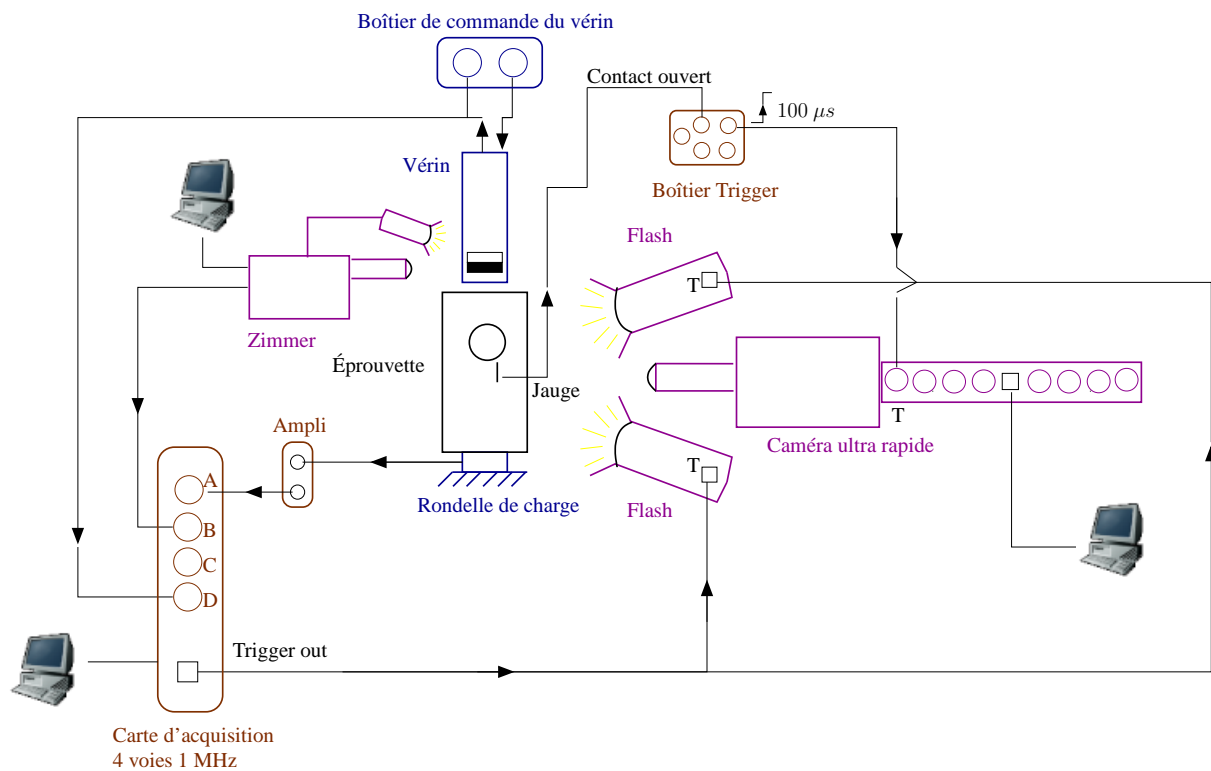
Boîtier de commande du vérin

Contact ouvert

$100\ \mu s$

Boîtier Trigger

Vérin

Flash

T

Zimmer

Éprouvette

Jauge

T

Caméra ultra rapide

Ampli

A

B

C

D

Rondelle de charge

T

Flash

Trigger out

Carte d'acquisition
4 voies 1 MHz